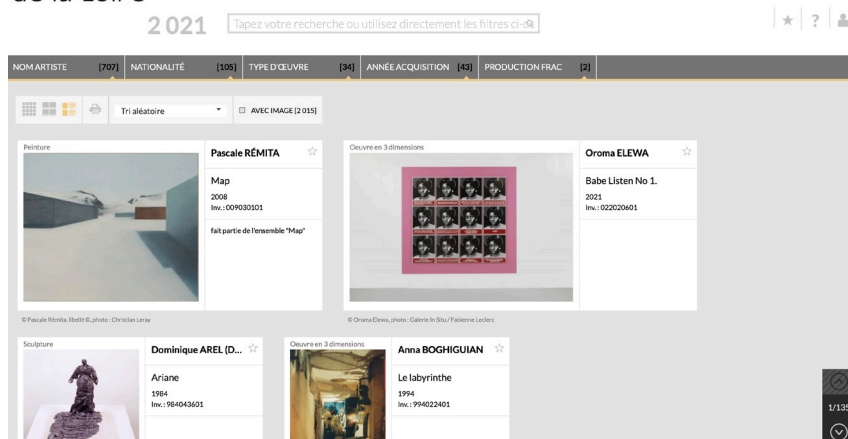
de la Loire

2 021

Tapez votre recherche ou utilisez directement les filtres ci-

NOM ARTISTE [707] NATIONALITÉ [105] TYPE D'ŒUVRE [34] ANNÉE ACQUISITION [43] PRODUCTION FRAC [2]

Tri aléatoire

AVEC IMAGE [2 015]

Peinture

Pascale RÉMITA

Map
2008
Inv. : 009030101

fait partie de l'ensemble "Map"

© Pascale Rémita, libellé ©, photo : Christian Leray

Oeuvre en 3 dimensions

Oroma ELEWA

Babe Listen No 1.
2021
Inv. : 022020601

© Oroma Elewa, photo : Galerie In Situ / Fabienne Leclerc

Sculpture

Dominique AREL (D...

Ariane
1984
Inv. : 984043601

Oeuvre en 3 dimensions

Anna BOGHIGUIAN

Le labyrinthe
1994
Inv. : 994022401

1/135